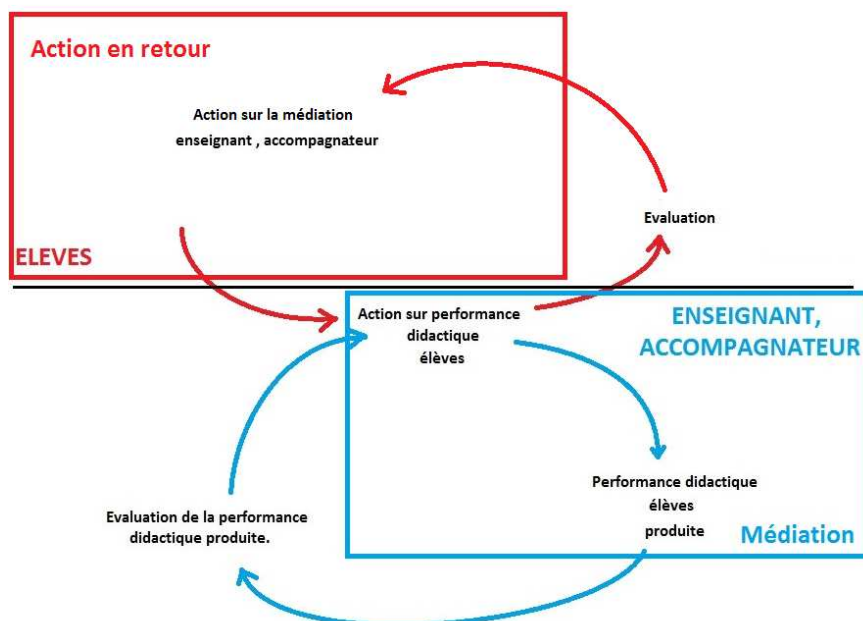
Action en retour

Action sur la médiation
enseignant , accompagnateur

ELEVES

Evaluation

Action sur performance
didactique
élèves

ENSEIGNANT,
ACCOMPAGNATEUR

Performance didactique
élèves
produite

Evaluation de la performance
didactique produite.

Médiation